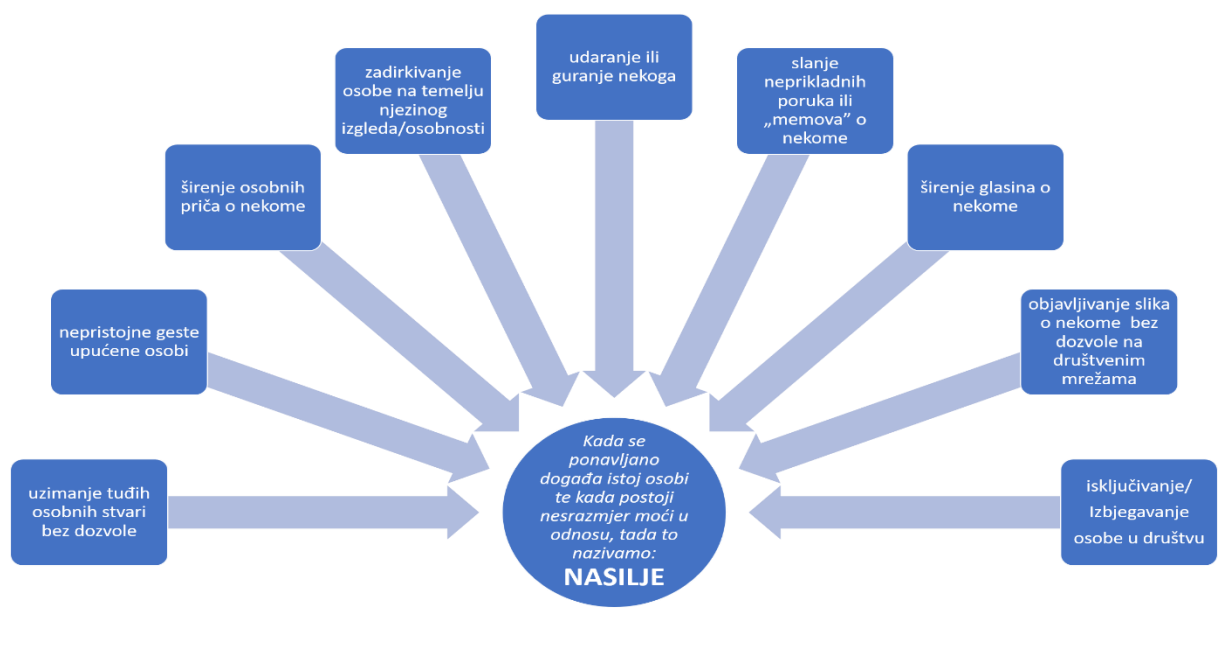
udaranje ili guranje nekoga

zadirkivanje osobe na temelju njezinog izgleda/osobnosti

slanje neprikladnih poruka ili „memova” o nekome

širenje osobnih priča o nekome

širenje glasina o nekome

nepristojne geste upućene osobi

objavljivanje slika o nekome bez dozvole na društvenim mrežama

uzimanje tuđih osobnih stvari bez dozvole

Kada se ponavljano događa istoj osobi te kada postoji nesrazmjer moći u odnosu, tada to nazivamo:
NASILJE

isključivanje/ Izbjegavanje osobe u društvu